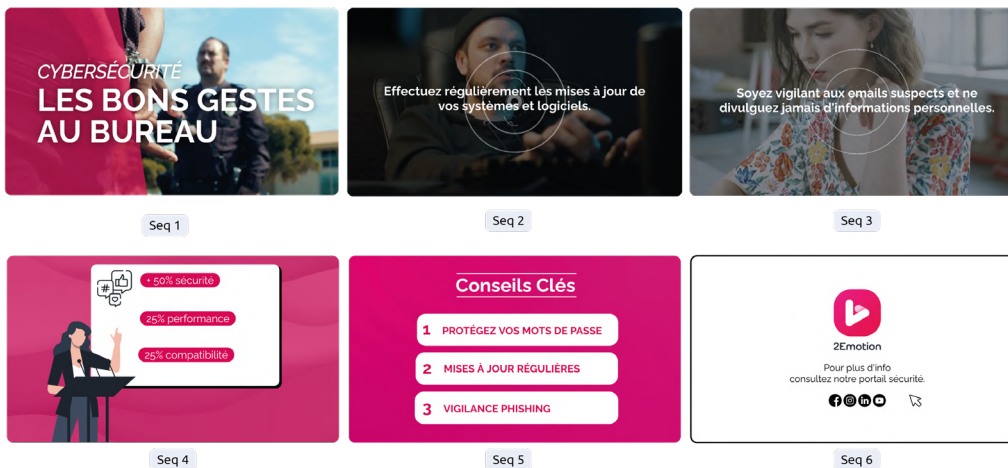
CYBERSÉCURITÉ
LES BONS GESTES AU BUREAU

Seq 1

Effectuez régulièrement les mises à jour de vos systèmes et logiciels.

Seq 2

Soyez vigilant aux emails suspects et ne divulguez jamais d'informations personnelles.

Seq 3

+ 50% sécurité

25% performance

25% compatibilité

Seq 4

Conseils Clés

1 PROTÉGEZ VOS MOTS DE PASSE

2 MISES À JOUR RÉGULIÈRES

3 VIGILANCE PHISHING

Seq 5

2Emotion

Pour plus d'info
consultez notre portail sécurité.

Seq 6